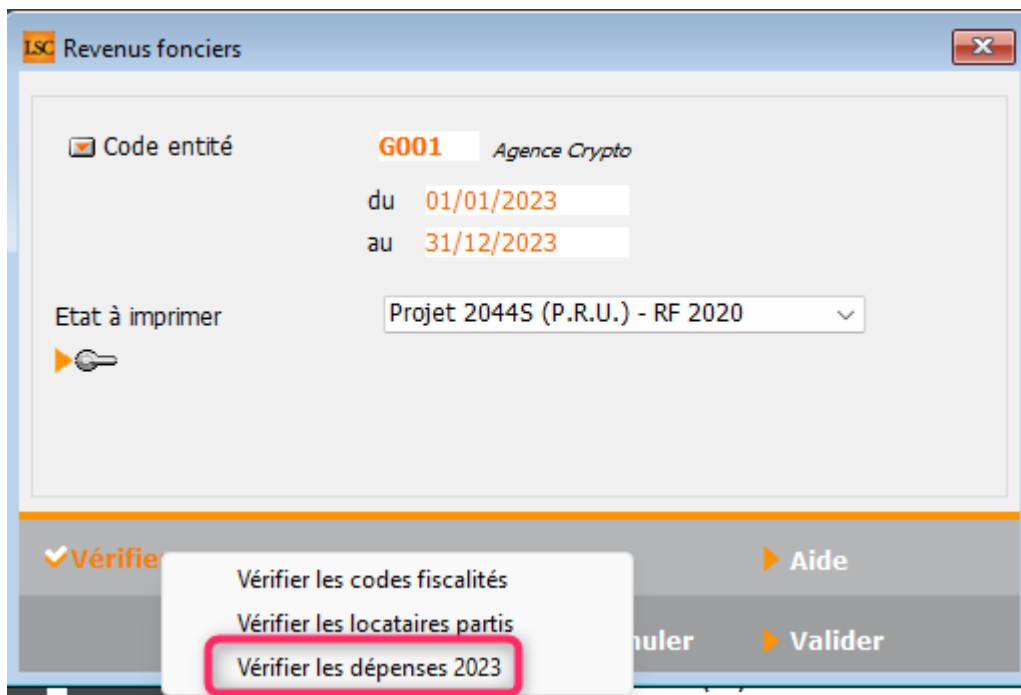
LSC Revenus fonciers

Code entité G001 Agence Crypto

du 01/01/2023

au 31/12/2023

Etat à imprimer Projet 2044S (P.R.U.) - RF 2020

Vérifie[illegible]

Aide

Vérifier les codes fiscalités

Vérifier les locataires partis

Vérifier les dépenses 2023

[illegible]nuler

Valider